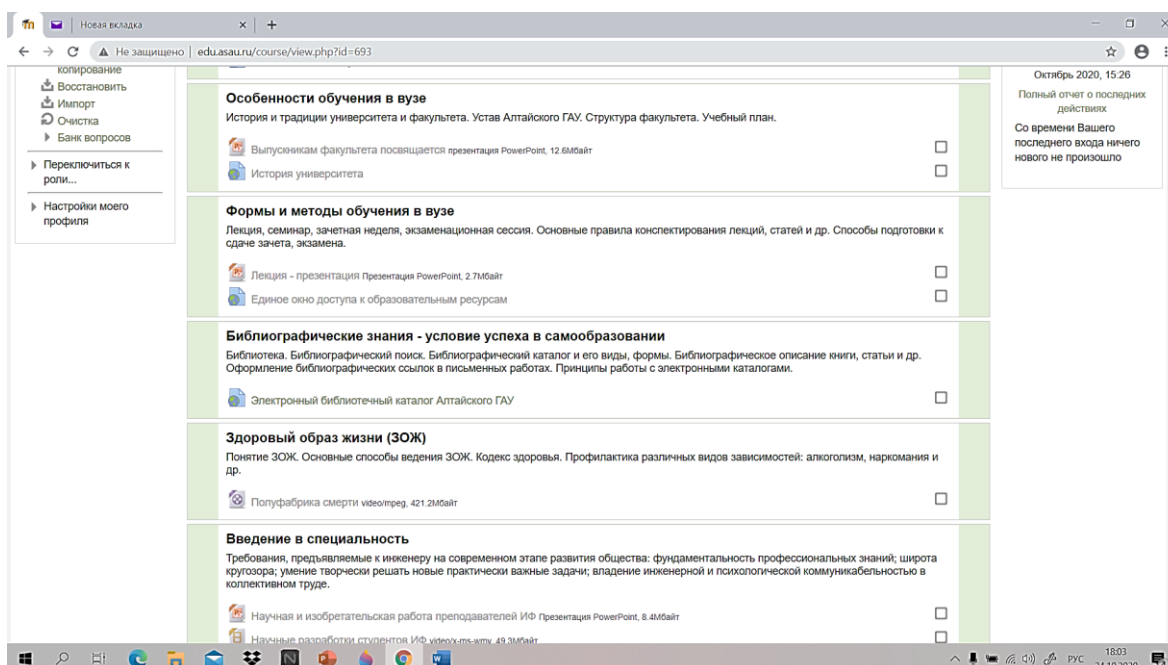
Новая вкладка

Не защищено | edu.asau.ru/course/view.php?id=693

копирование
Восстановить
Импорт
Очистка
Банк вопросов

Переключиться к роли...

Настройки моего профиля

Особенности обучения в вузе
История и традиции университета и факультета. Устав Алтайского ГАУ. Структура факультета. Учебный план.

Выпускникам факультета посвящается Презентация PowerPoint, 12.6Мбайт
История университета

Формы и методы обучения в вузе
Лекция, семинар, зачетная неделя, экзаменационная сессия. Основные правила конспектирования лекций, статей и др. Способы подготовки к сдаче зачета, экзамена.

Лекция - презентация Презентация PowerPoint, 2.7Мбайт
Единое окно доступа к образовательным ресурсам

Библиографические знания - условие успеха в самообразовании
Библиотека. Библиографический поиск. Библиографический каталог и его виды, формы. Библиографическое описание книги, статьи и др. Оформление библиографических ссылок в письменных работах. Принципы работы с электронными каталогами.

Электронный библиотечный каталог Алтайского ГАУ

Здоровый образ жизни (ЗОЖ)
Понятие ЗОЖ. Основные способы ведения ЗОЖ. Кодекс здоровья. Профилактика различных видов зависимостей: алкоголизм, наркомания и др.

Полуфабрика смерти video/mpeg, 421.2Мбайт

Введение в специальность
Требования, предъявляемые к инженеру на современном этапе развития общества: фундаментальность профессиональных знаний; широта кругозора; умение творчески решать новые практически важные задачи; владение инженерной и психологической коммуникабельностью в коллективном труде.

Научная и изобретательская работа преподавателей ИФ Презентация PowerPoint, 8.4Мбайт
Научные разработки студентов ИФ video/x-ms-wmv, 49.3Мбайт

Октябрь 2020, 15:26
Полный отчет о последних действиях
Со времени Вашего последнего входа ничего нового не произошло

РУС 18:03 24.10.2020